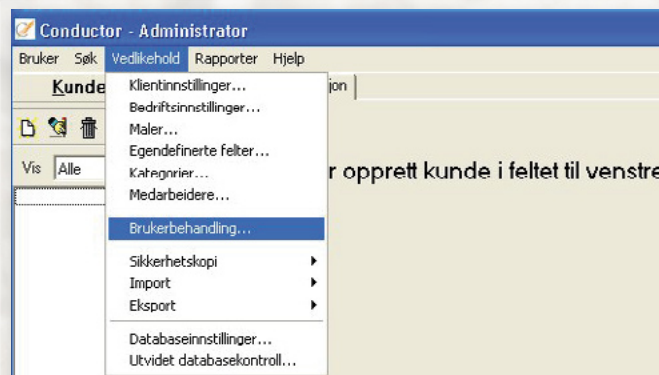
Conductor - Administrator

Bruker Søk Vedlikehold Rapporter Hjelp

Kunde

jon

Vis Alle

Klientinnstillinger...
Bedriftsinnstillinger...
Maler...
Egendefinerte felter...
Kategorier...
Medarbeidere...
Brukerbehandling...
Sikkerhetskopi
Import
Eksport
Databaseinnstillinger...
Utvidet databasekontroll...

r opprett kunde i feltet til venstre